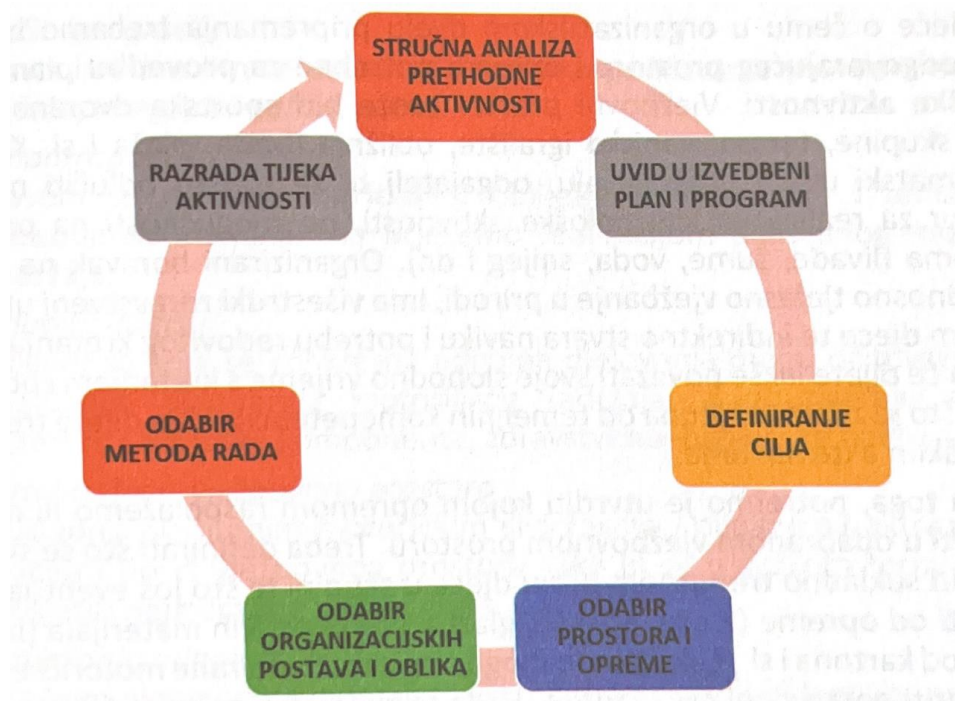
STRUČNA ANALIZA PRETHODNE AKTIVNOSTI

UVID U IZVEDBENI PLAN I PROGRAM

DEFINIRANJE CILJA

ODABIR PROSTORA I OPREME

ODABIR ORGANIZACIJSKIH POSTAVA I OBLIKA

ODABIR METODA RADA

RAZRADA TIJEKA AKTIVNOSTI